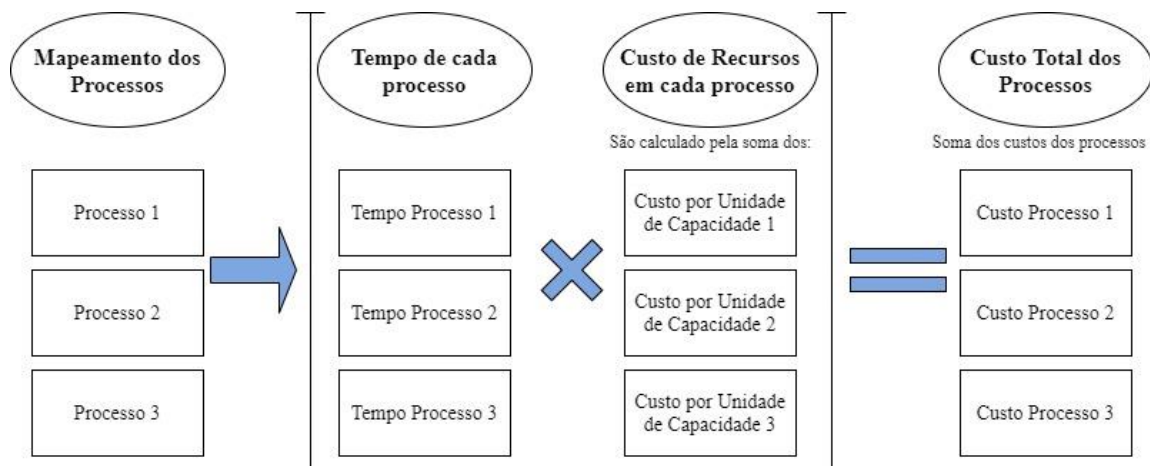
Mapeamento dos Processos

Processo 1

Processo 2

Processo 3

Tempo de cada processo

Tempo Processo 1

Tempo Processo 2

Tempo Processo 3

Custo de Recursos em cada processo

São calculado pela soma dos:

Custo por Unidade de Capacidade 1

Custo por Unidade de Capacidade 2

Custo por Unidade de Capacidade 3

Custo Total dos Processos

Soma dos custos dos processos

Custo Processo 1

Custo Processo 2

Custo Processo 3